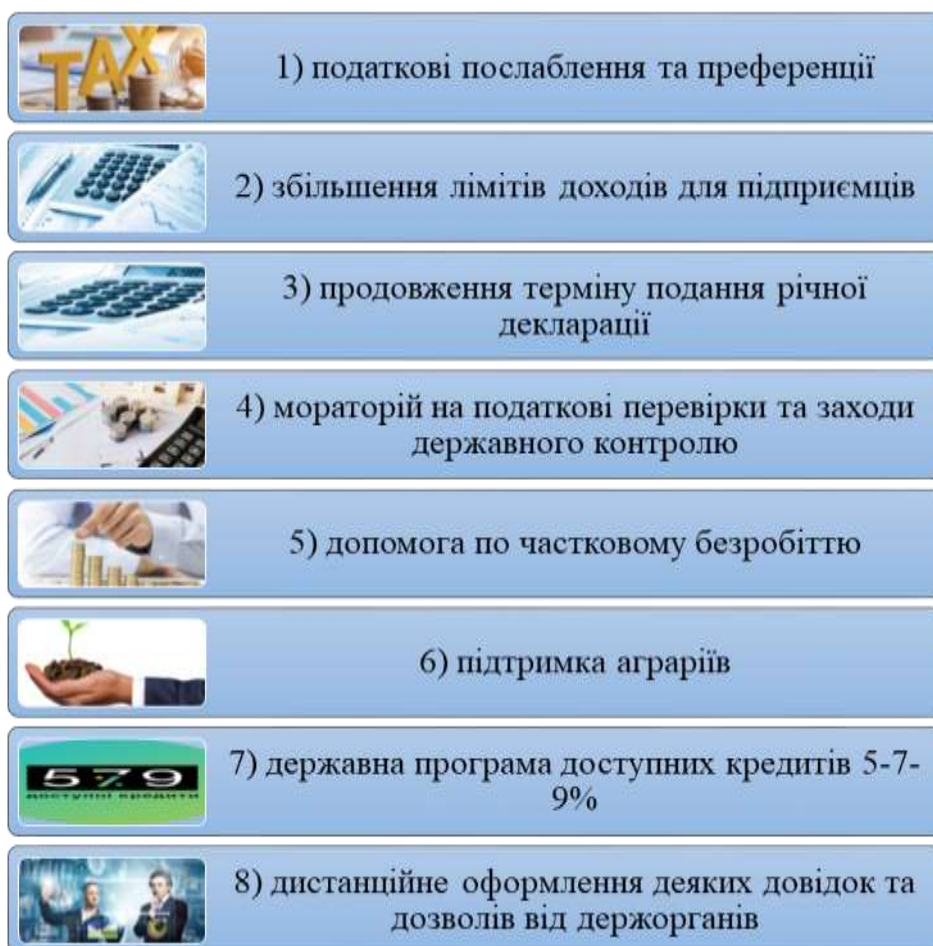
TAX

1) податкові послаблення та преференції

2) збільшення лімітів доходів для підприємців

3) продовження терміну подання річної декларації

4) мораторій на податкові перевірки та заходи державного контролю

5) допомога по частковому безробіттю

6) підтримка аграріїв

5 7 9
доступні кредити

7) державна програма доступних кредитів 5-7-9%

8) дистанційне оформлення деяких довідок та дозволів від держорганів